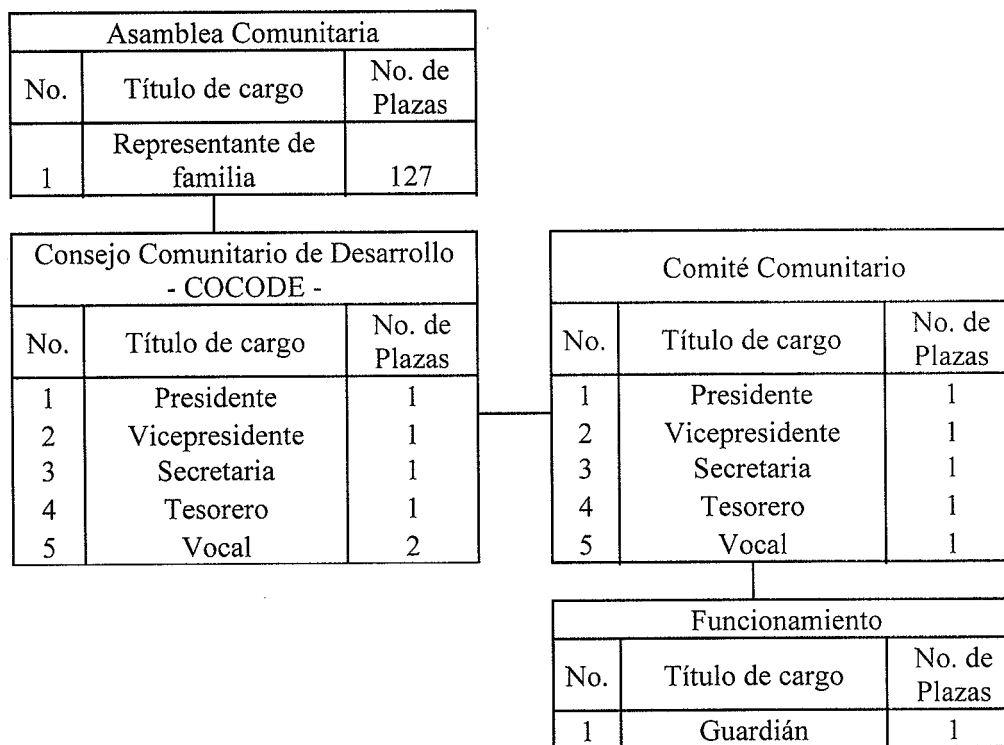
Asamblea Comunitaria

| No. | Título de cargo | No. de Plazas |
|---|---|---|
| 1 | Representante de familia | 127 |

Consejo Comunitario de Desarrollo - COCODE -

| No. | Título de cargo | No. de Plazas |
|---|---|---|
| 1 | Presidente | 1 |
| 2 | Vicepresidente | 1 |
| 3 | Secretaria | 1 |
| 4 | Tesorero | 1 |
| 5 | Vocal | 2 |

Comité Comunitario

| No. | Título de cargo | No. de Plazas |
|---|---|---|
| 1 | Presidente | 1 |
| 2 | Vicepresidente | 1 |
| 3 | Secretaria | 1 |
| 4 | Tesorero | 1 |
| 5 | Vocal | 1 |

Funcionamiento

| No. | Título de cargo | No. de Plazas |
|---|---|---|
| 1 | Guardián | 1 |